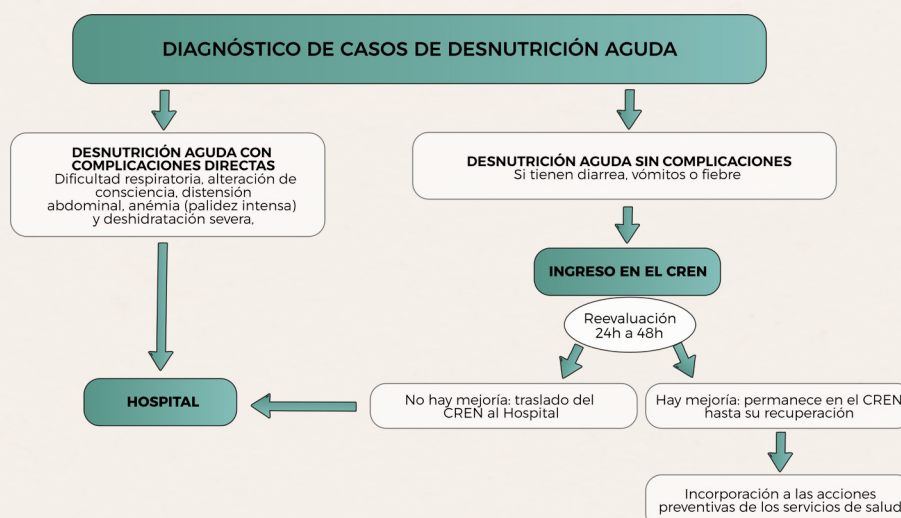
DIAGNÓSTICO DE CASOS DE DESNUTRICIÓN AGUDA

DESNUTRICIÓN AGUDA CON COMPLICACIONES DIRECTAS
Dificultad respiratoria, alteración de consciencia, distensión abdominal, anémia (palidez intensa) y deshidratación severa,

HOSPITAL

DESNUTRICIÓN AGUDA SIN COMPLICACIONES
Si tienen diarrea, vómitos o fiebre

INGRESO EN EL CREN

Reevaluación 24h a 48h

No hay mejoría: traslado del CREN al Hospital

Hay mejoría: permanece en el CREN hasta su recuperación

Incorporación a las acciones preventivas de los servicios de salud